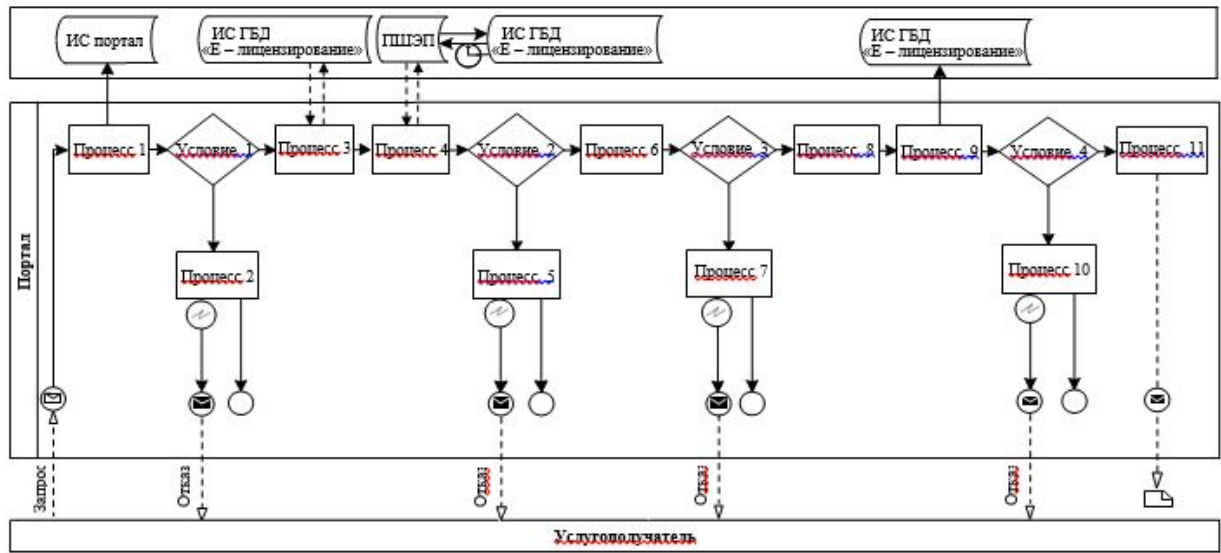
ИС портал

ИС ГБД «Е – лицензирование»

ПШЭП

ИС ГБД «Е – лицензирование»

ИС ГБД «Е – лицензирование»

Портал

Процесс 1

Условие 1

Процесс 3

Процесс 4

Условие 2

Процесс 6

Условие 3

Процесс 8

Процесс 9

Условие 4

Процесс 11

Процесс 2

Процесс 5

Процесс 7

Процесс 10

Запрос

Отказ

Отказ

Отказ

Отказ

Услугополучатель